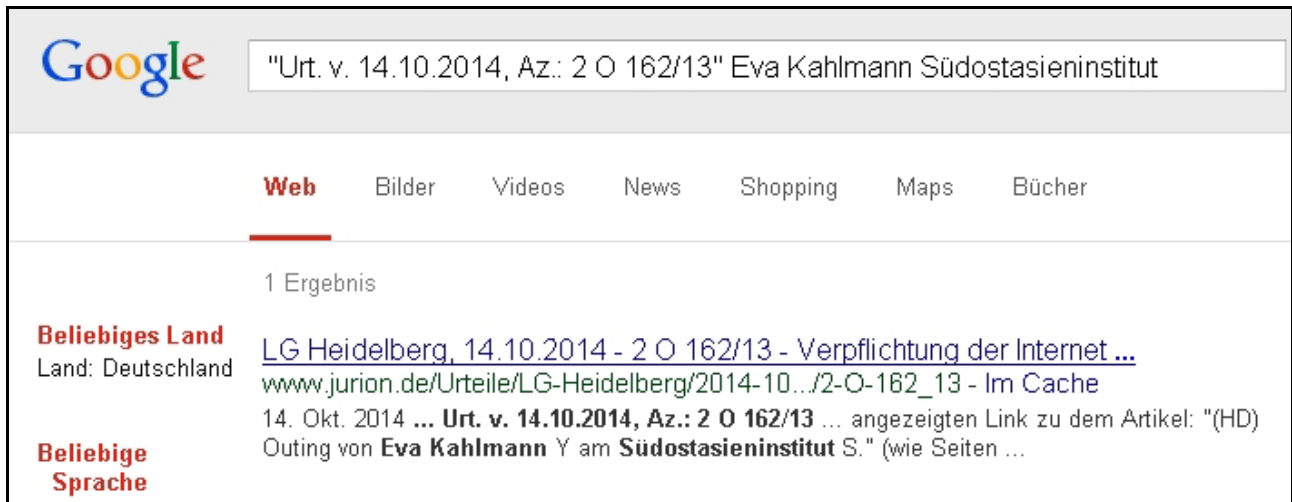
Google

"Urt. v. 14.10.2014, Az.: 2 O 162/13" Eva Kahlmann Südostasieninstitut

Web Bilder Videos News Shopping Maps Bücher

1 Ergebnis

Beliebiges Land
Land: Deutschland

Beliebige Sprache

LG Heidelberg, 14.10.2014 - 2 O 162/13 - Verpflichtung der Internet ...
www.jurion.de/Urteile/LG-Heidelberg/2014-10.../2-O-162_13 - Im Cache
14. Okt. 2014 ... Urt. v. 14.10.2014, Az.: 2 O 162/13 ... angezeigten Link zu dem Artikel: "(HD) Outing von Eva Kahlmann Y am Südostasieninstitut S." (wie Seiten ...